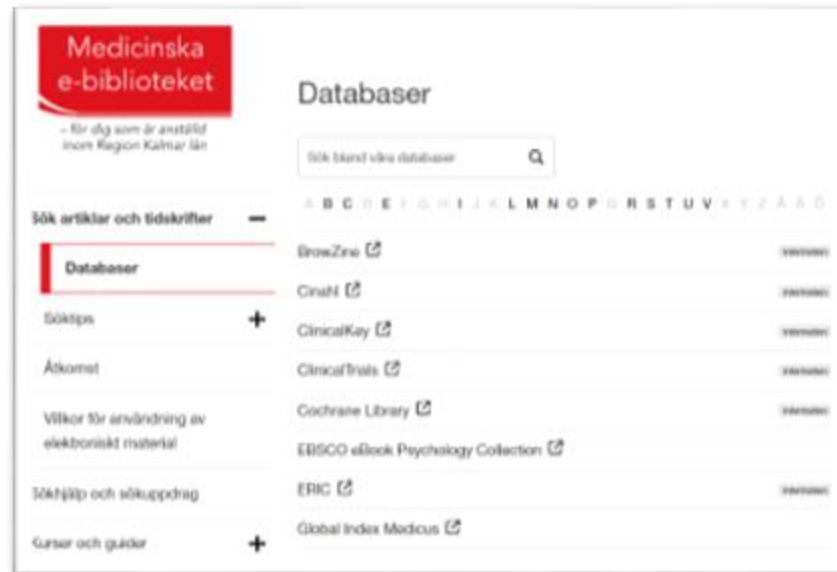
Medicinska e-biblioteket

– för dig som är anställd inom Region Kalmar län

Sök artiklar och tidskrifter —

Databaser

Söktips +

Åtkomst

Villkor för användning av elektroniskt material

Sökhjälp och sökuppdrag

Kurser och guider +

Databaser

Sök bland våra databaser

A B C D E F G H I J K L M N O P Q R S T U V X Y Z Å Ä Ö

BrowZine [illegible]

Cinahl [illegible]

ClinicalKey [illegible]

ClinicalTrials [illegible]

Cochrane Library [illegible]

EBSCO eBook Psychology Collection

ERIC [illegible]

Global Index Medicus